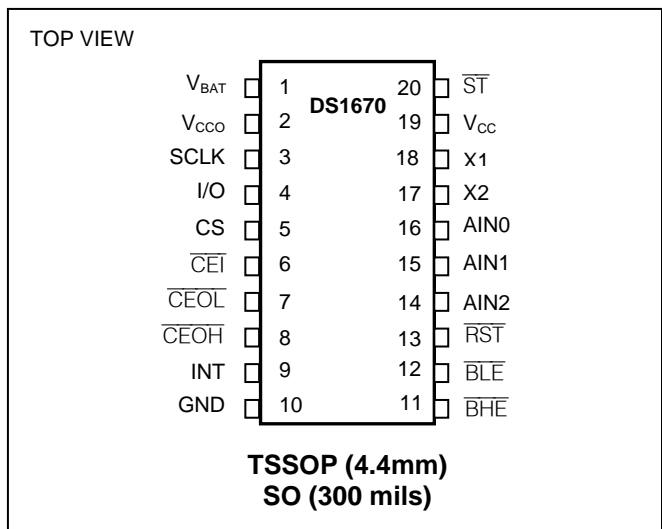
TOP VIEW

DS1670

$V_{BAT}$ 1
$V_{CCO}$ 2
SCLK 3
I/O 4
CS 5
$\overline{CEI}$ 6
$\overline{CEOL}$ 7
$\overline{CEOH}$ 8
INT 9
GND 10

20 $\overline{ST}$
19 $V_{CC}$
18 X1
17 X2
16 AIN0
15 AIN1
14 AIN2
13 $\overline{RST}$
12 $\overline{BLE}$
11 $\overline{BHE}$

TSSOP (4.4mm)
SO (300 mils)